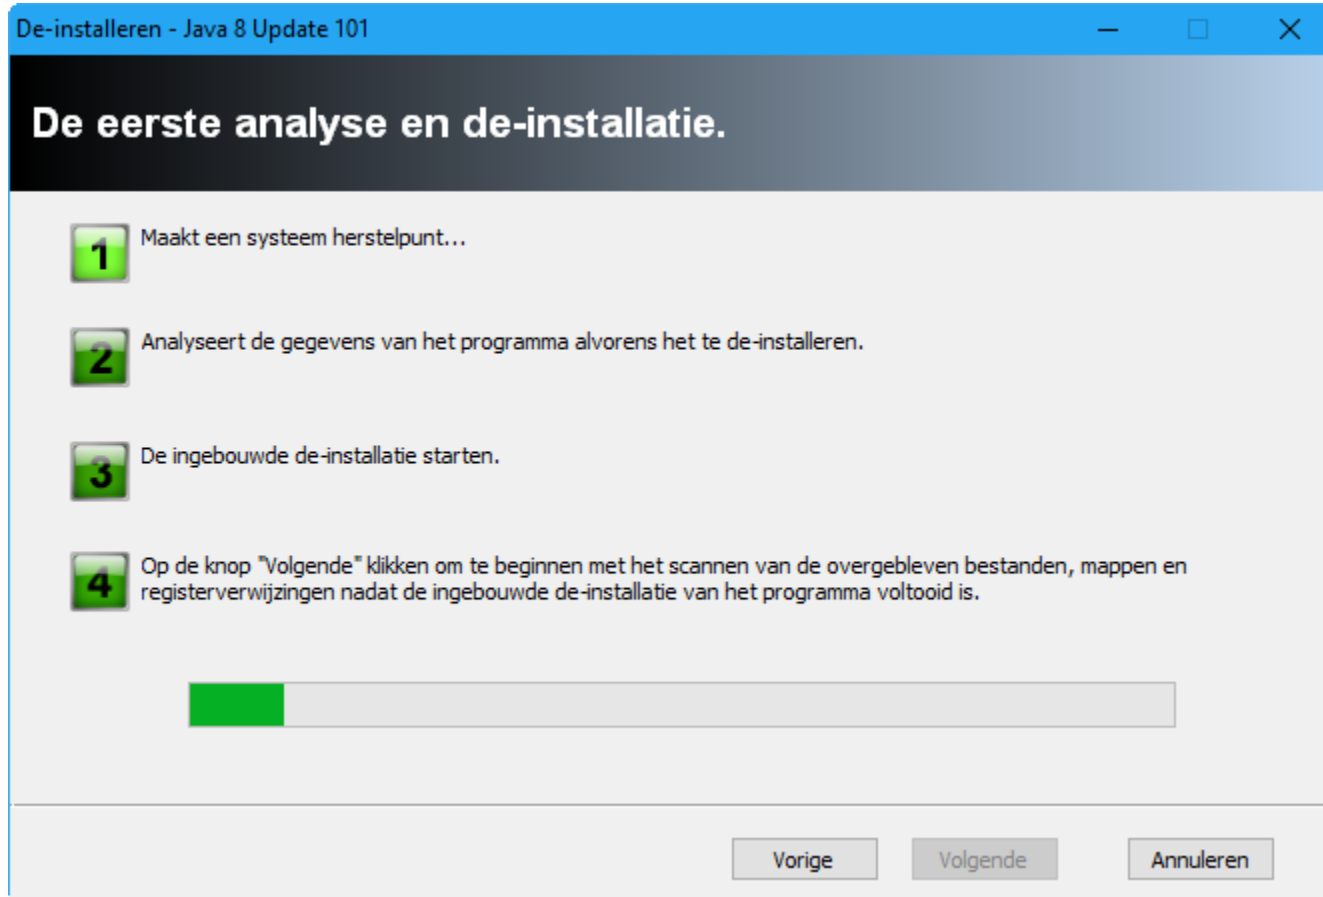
De-installeren - Java 8 Update 101

De eerste analyse en de-installatie.

1 Maakt een systeem herstelpunt...

2 Analyseert de gegevens van het programma alvorens het te de-installeren.

3 De ingebouwde de-installatie starten.

4 Op de knop "Volgende" klikken om te beginnen met het scannen van de overgebleven bestanden, mappen en registerverwijzingen nadat de ingebouwde de-installatie van het programma voltooid is.

Vorige Volgende Annuleren